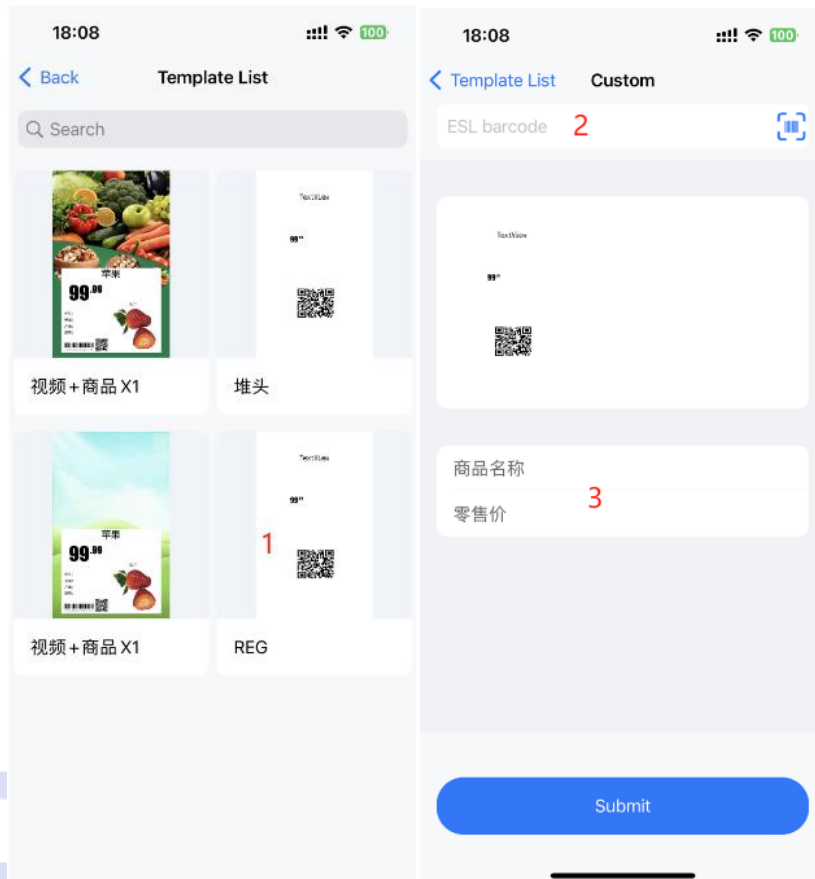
18:08

100

Back

Template List

Search

苹果

$99^{.99}$

视频＋商品 X1

TextView

$99^{.99}$

堆头

苹果

$99^{.99}$

视频＋商品 X1

TextView

$99^{.99}$

1

REG

18:08

100

Template List

Custom

ESL barcode

2

TextView

$99^{.99}$

商品名称

3

零售价

Submit